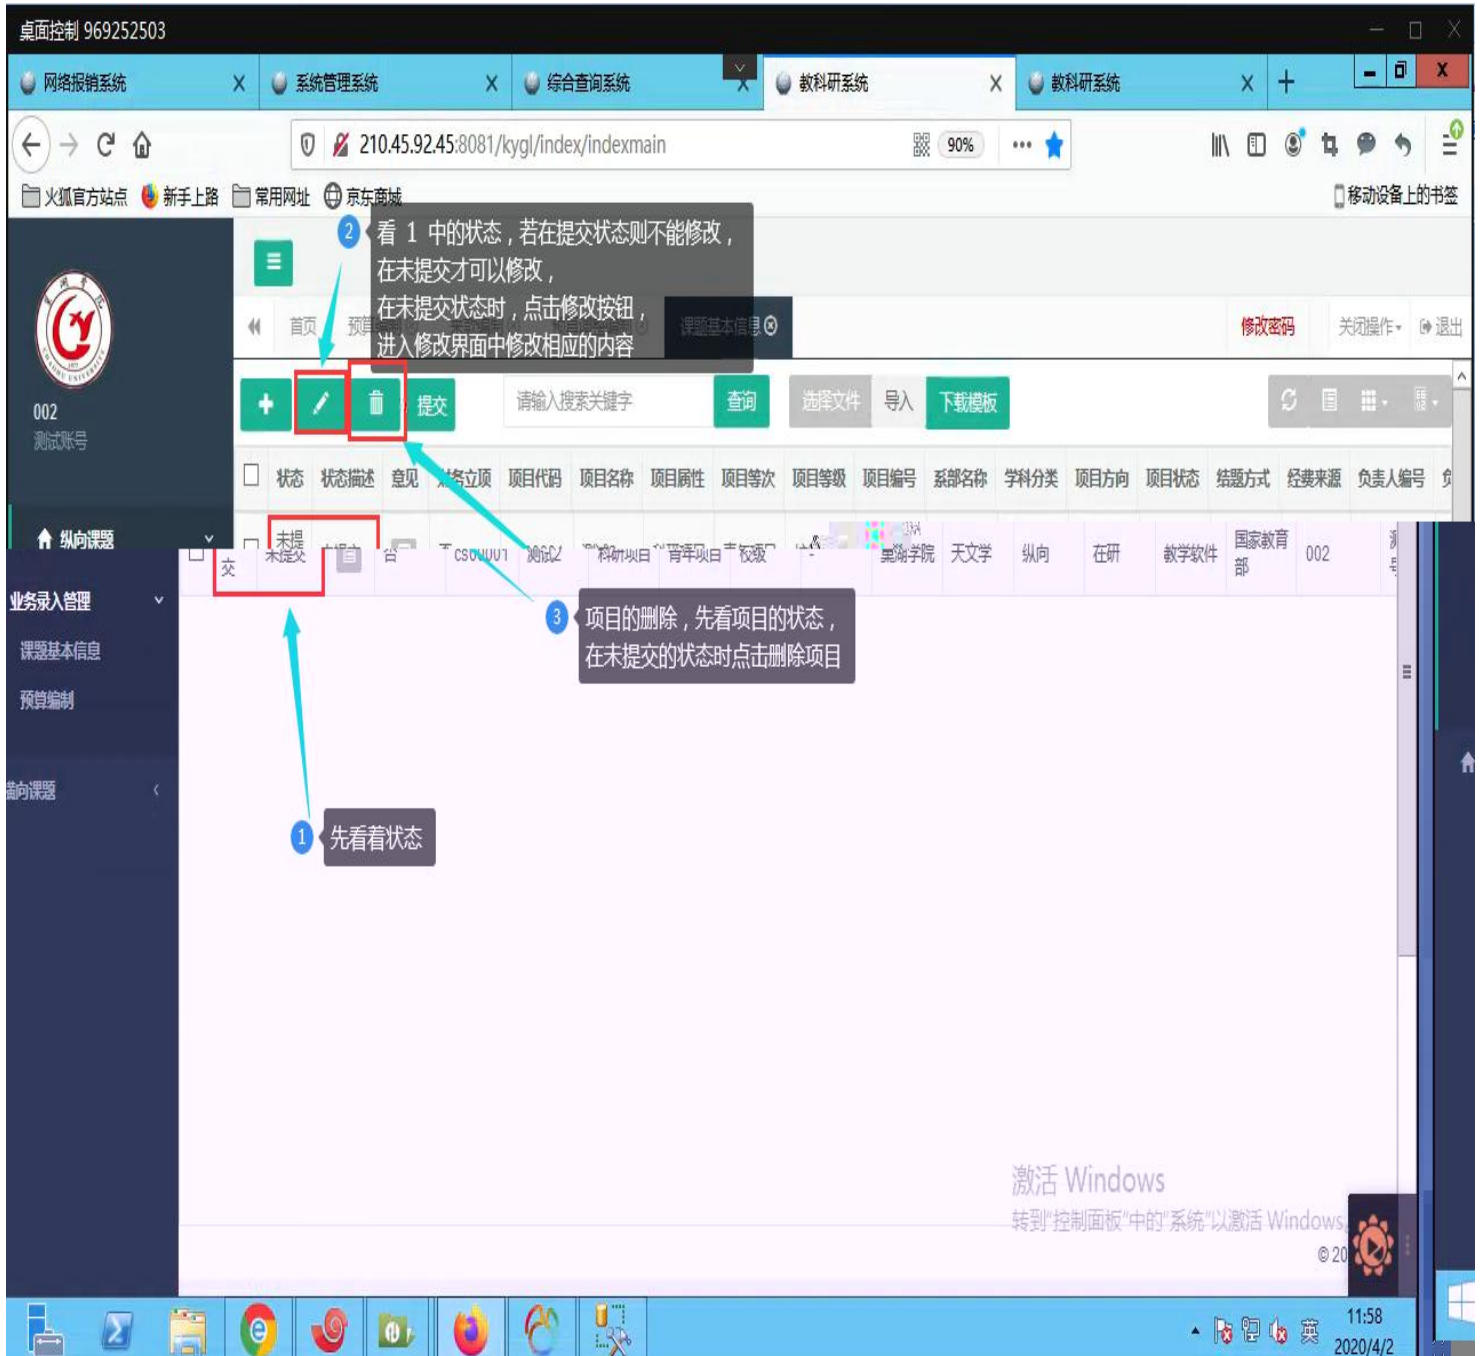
桌面控制 969252503

网络报销系统 X 系统管理系统 X 综合查询系统 X 教科研系统 X 教科研系统 X +

210.45.92.45:8081/kygl/index/indexmain 90%

火狐官方站点 新手上路 常用网址 京东商城 移动设备上的书签

2 看 1 中的状态，若在提交状态则不能修改，在未提交才可以修改，在未提交状态时，点击修改按钮，进入修改界面中修改相应的内容

首页 预 课题基本信息 修改密码 关闭操作 退出

002
测试账号

提交 请输入搜索关键字 查询 选择文件 导入 下载模板

| 状态 | 状态描述 | 意见 | 是否立项 | 项目代码 | 项目名称 | 项目属性 | 项目等次 | 项目等级 | 项目编号 | 系部名称 | 学科分类 | 项目方向 | 项目状态 | 结题方式 | 经费来源 | 负责人编号 |
|---|---|---|---|---|---|---|---|---|---|---|---|---|---|---|---|---|
| 未提交 | 未提交 | | 否 | cs0001 | 测试2 | 科研项目 | 青年项目 | 校级 | | 美術学院 | 天文学 | 纵向 | 在研 | 教学软件 | 国家教育部 | 002 |

纵向课题
业务录入管理
课题基本信息
预算编制
横向课题

3 项目的删除，先看项目的状态，在未提交的状态时点击删除项目

1 先看着状态

激活 Windows
转到"控制面板"中的"系统"以激活 Windows。

11:58
2020/4/2